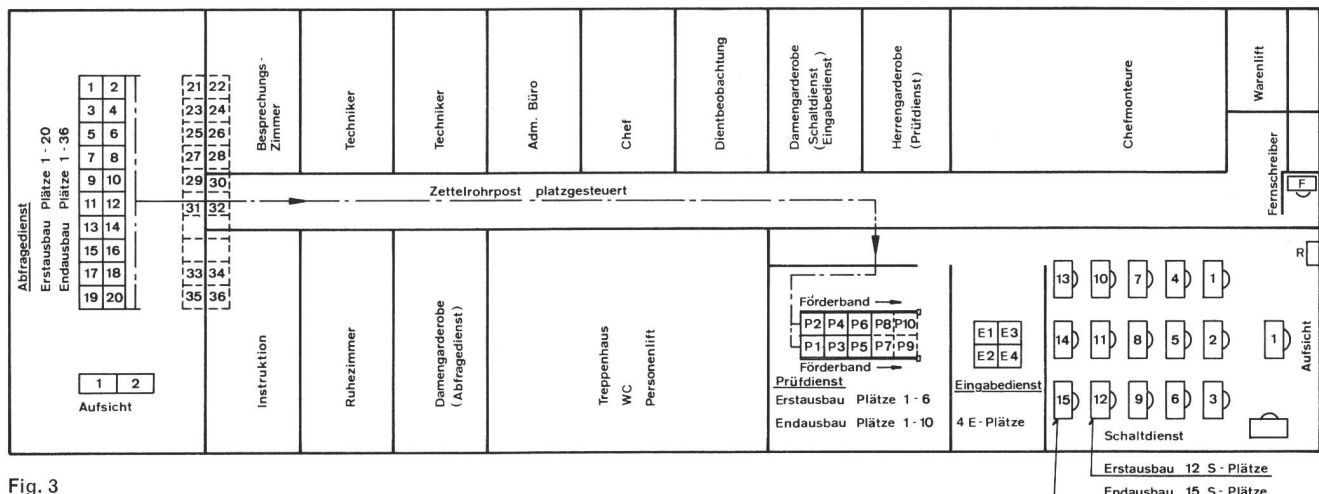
Abfragedienst
Erstausbau Plätze 1 - 20
Endausbau Plätze 1 - 36

| 1 | 2 |
|---|---|
| 3 | 4 |
| 5 | 6 |
| 7 | 8 |
| 9 | 10 |
| 11 | 12 |
| 13 | 14 |
| 15 | 16 |
| 17 | 18 |
| 19 | 20 |

| 21 | 22 |
|---|---|
| 23 | 24 |
| 25 | 26 |
| 27 | 28 |
| 29 | 30 |
| 31 | 32 |
| 33 | 34 |
| 35 | 36 |

1 2
Aufsicht

Besprechungs - Zimmer
Techniker
Techniker
Adm. Büro
Chef
Dientbeobachtung
Damengarderobe (Schaltdienst Eingabedienst)
Herrengarderobe (Prüfdienst)
Chefmonteure
Warenlift
Fernschreiber
F

Zettelrohrpost platzgesteuert

Instruktion
Ruhezimmer
Damengarderobe (Abfragedienst)
Treppenhaus WC Personenlift

Förderband
P2 P4 P6 P8 P10
P1 P3 P5 P7 P9
Förderband
Prüfdienst
Erstausbau Plätze 1 - 6
Endausbau Plätze 1 - 10

E1 E3
E2 E4
Eingabedienst
4 E - Plätze

13 10 7 4 1
14 11 8 5 2
15 12 9 6 3
R
1
Aufsicht
Schaltdienst
Erstausbau 12 S - Plätze
Endausbau 15 S - Plätze

Fig. 3